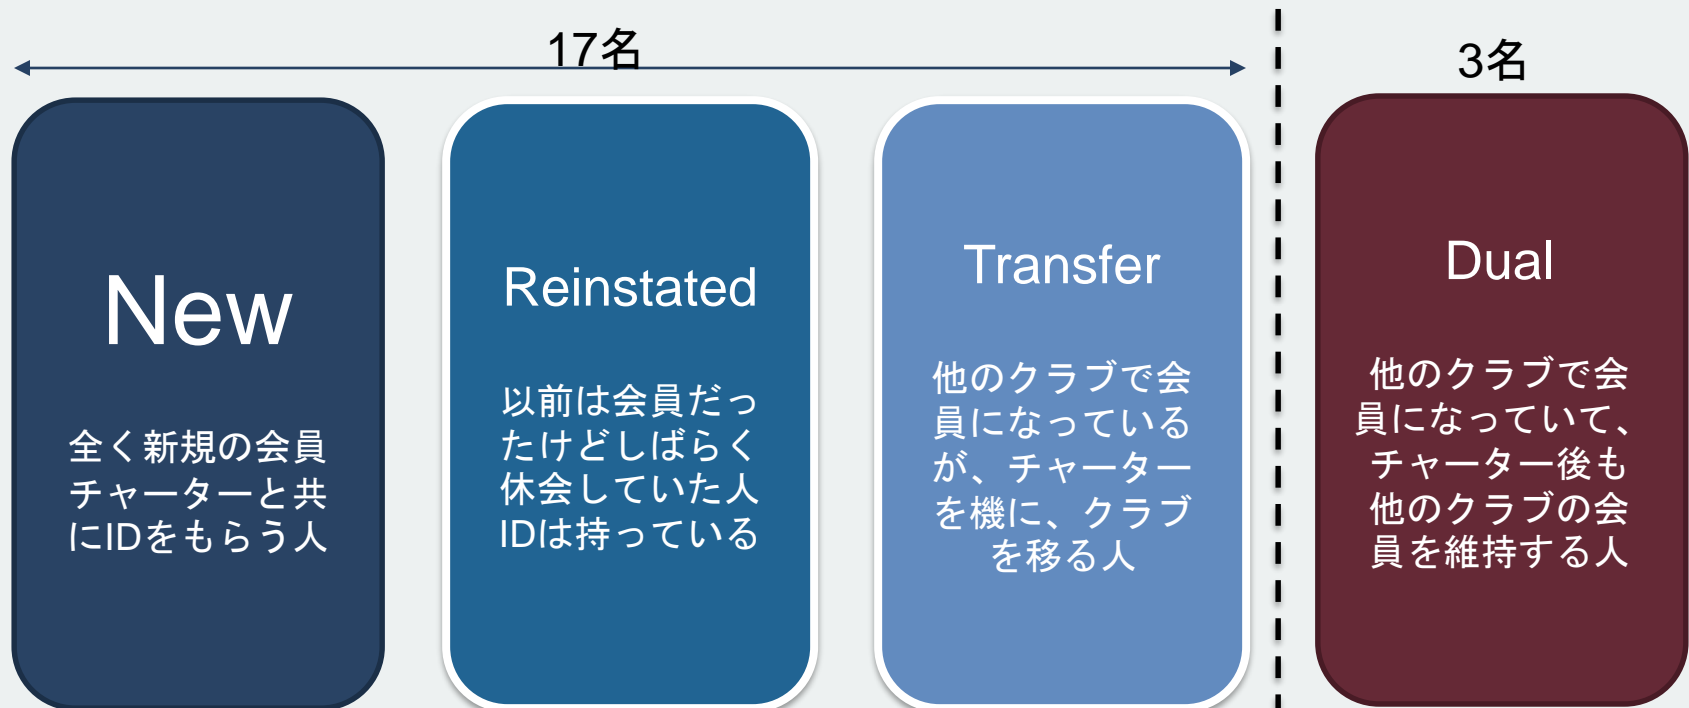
17名

3名

New

全く新規の会員チャーターと共にIDをもらう人

Reinstated

以前は会員だったけどしばらく休会していた人IDは持っている

Transfer

他のクラブで会員になっているが、チャーターを機に、クラブを移る人

Dual

他のクラブで会員になっていて、チャーター後も他のクラブの会員を維持する人